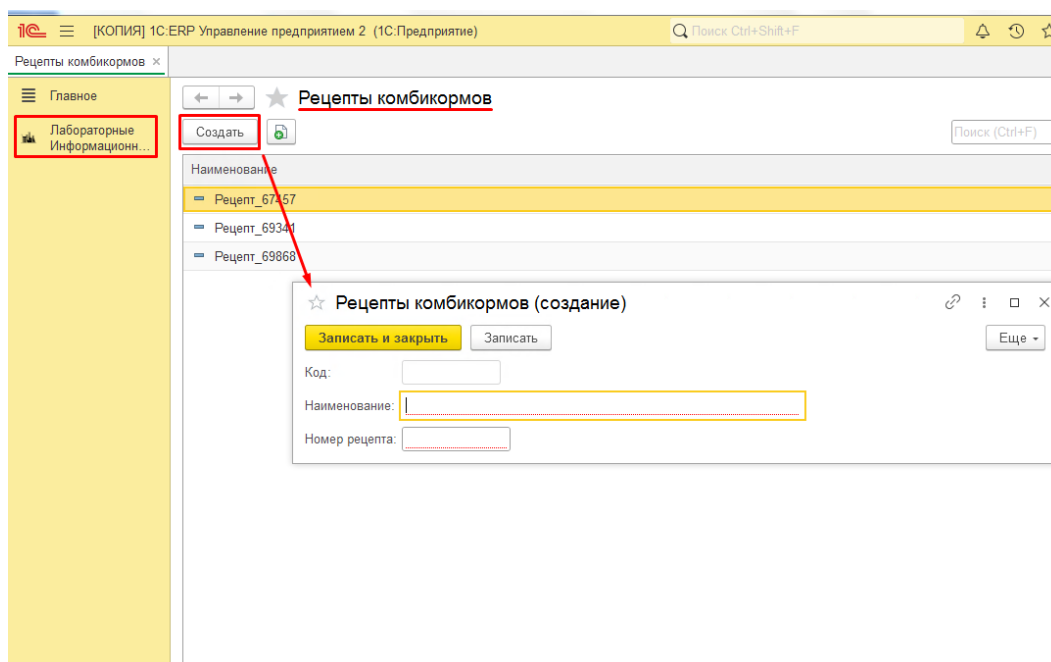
1C [КОПИЯ] 1С:ERP Управление предприятием 2 (1С:Предприятие)
Поиск Ctrl+Shift+F

Рецепты комбикормов ×

Главное
Лабораторные Информационн...

Рецепты комбикормов
Создать
Поиск (Ctrl+F)

Наименование
Рецепт_67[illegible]57
Рецепт_693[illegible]1
Рецепт_69868

Рецепты комбикормов (создание)
Записать и закрыть
Записать
Еще
Код:
Наименование:
Номер рецепта: